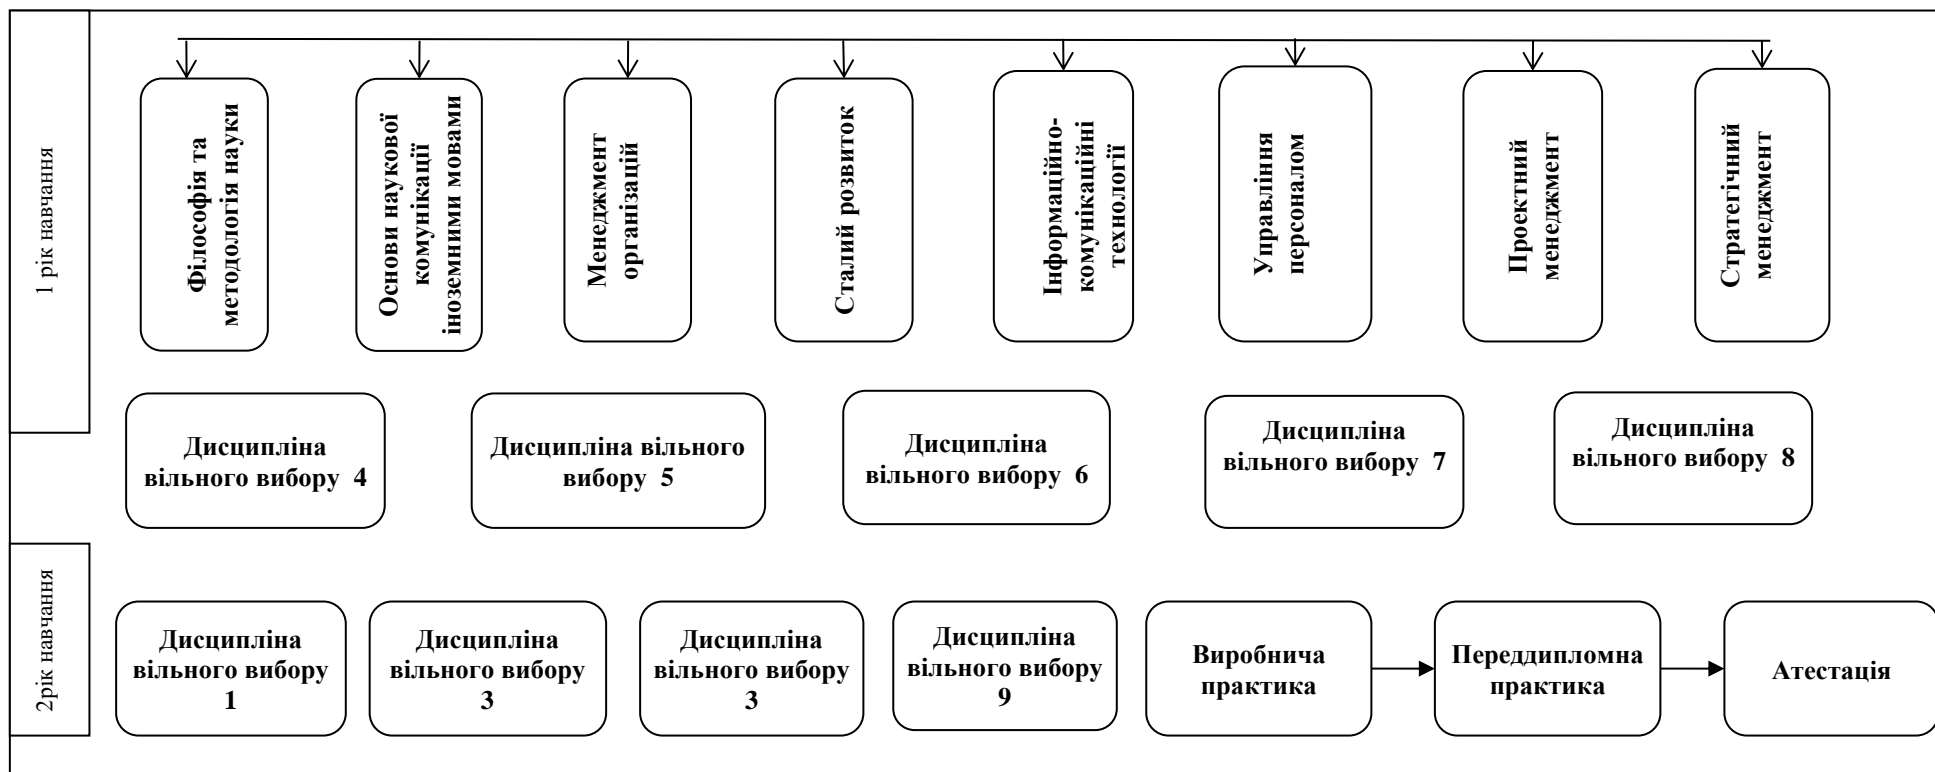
1 рік навчання

Філософія та методологія науки

Основи наукової комунікації іноземними мовами

Менеджмент організацій

Сталий розвиток

Інформаційно-комунікаційні технології

Управління персоналом

Проектний менеджмент

Стратегічний менеджмент

Дисципліна вільного вибору 4

Дисципліна вільного вибору 5

Дисципліна вільного вибору 6

Дисципліна вільного вибору 7

Дисципліна вільного вибору 8

2рік навчання

Дисципліна вільного вибору 1

Дисципліна вільного вибору 3

Дисципліна вільного вибору 3

Дисципліна вільного вибору 9

Виробнича практика

Переддипломна практика

Атестація